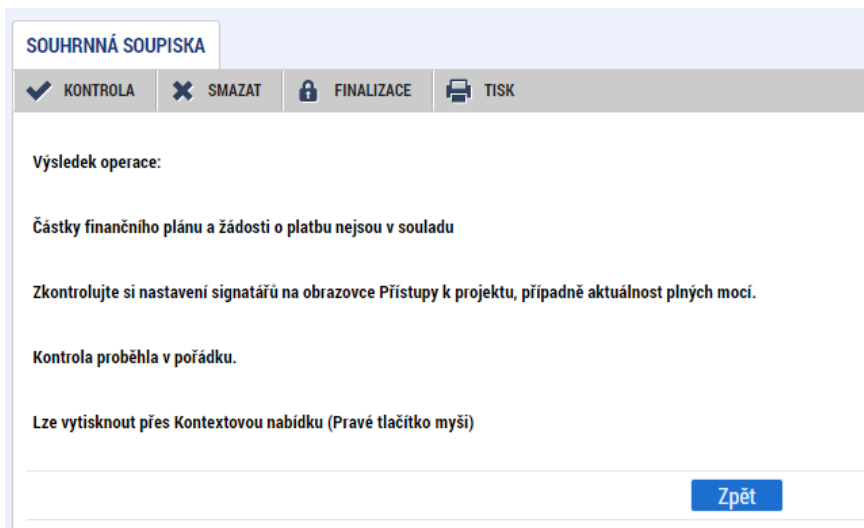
SOUHRNNÁ SOUPISKA

KONTROLA  SMAZAT  FINALIZACE  TISK

Výsledek operace:

Částky finančního plánu a žádosti o platbu nejsou v souladu

Zkontrolujte si nastavení signatářů na obrazovce Přístupy k projektu, případně aktuálnost plných mocí.

Kontrola proběhla v pořádku.

Lze vytisknout přes Kontextovou nabídku (Pravé tlačítko myši)

Zpět